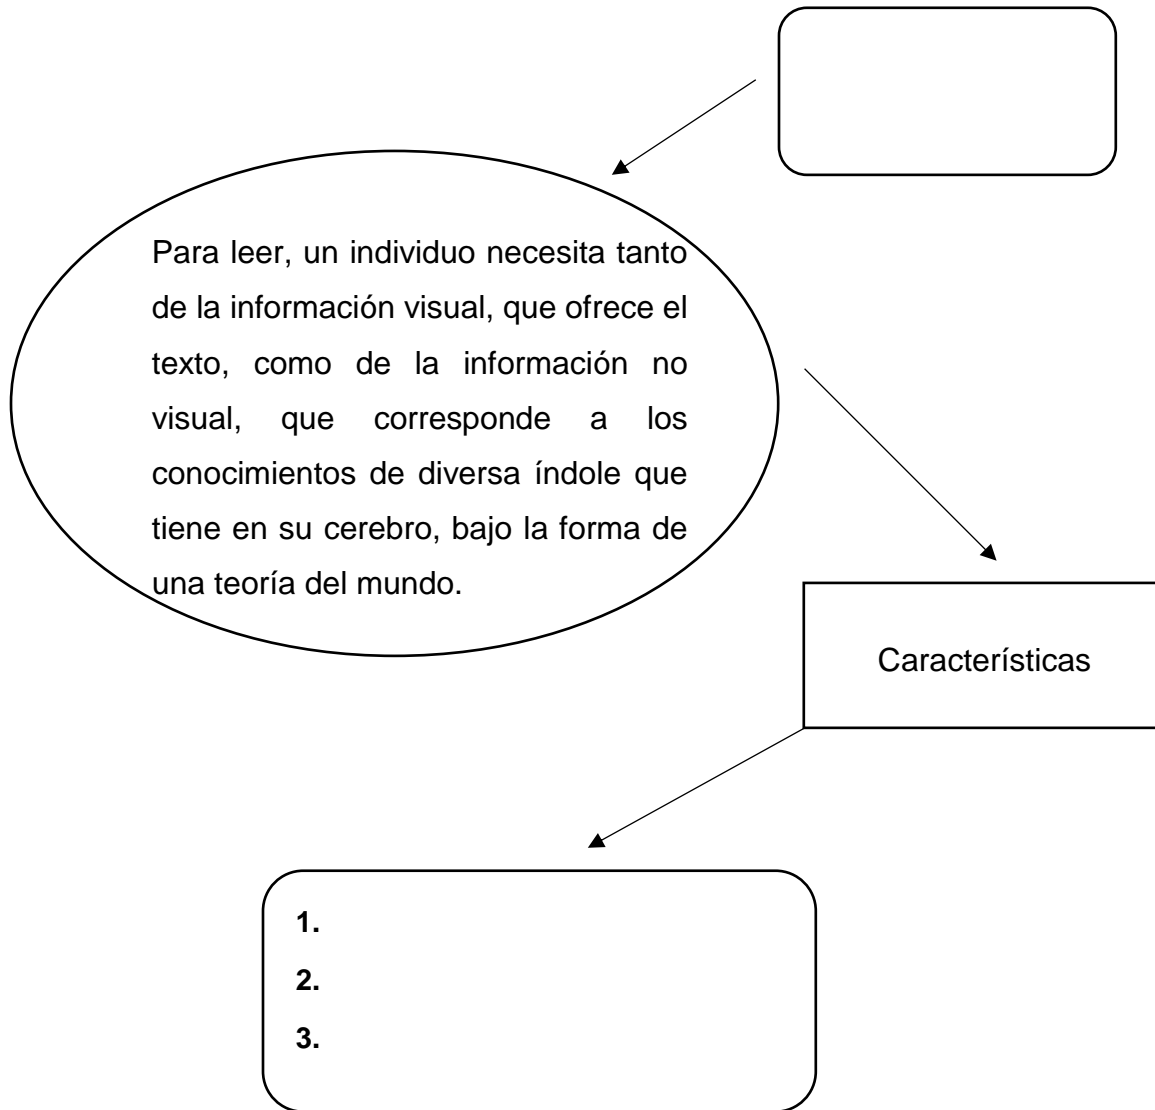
Para leer, un individuo necesita tanto de la información visual, que ofrece el texto, como de la información no visual, que corresponde a los conocimientos de diversa índole que tiene en su cerebro, bajo la forma de una teoría del mundo.

Características

1.
2.
3.